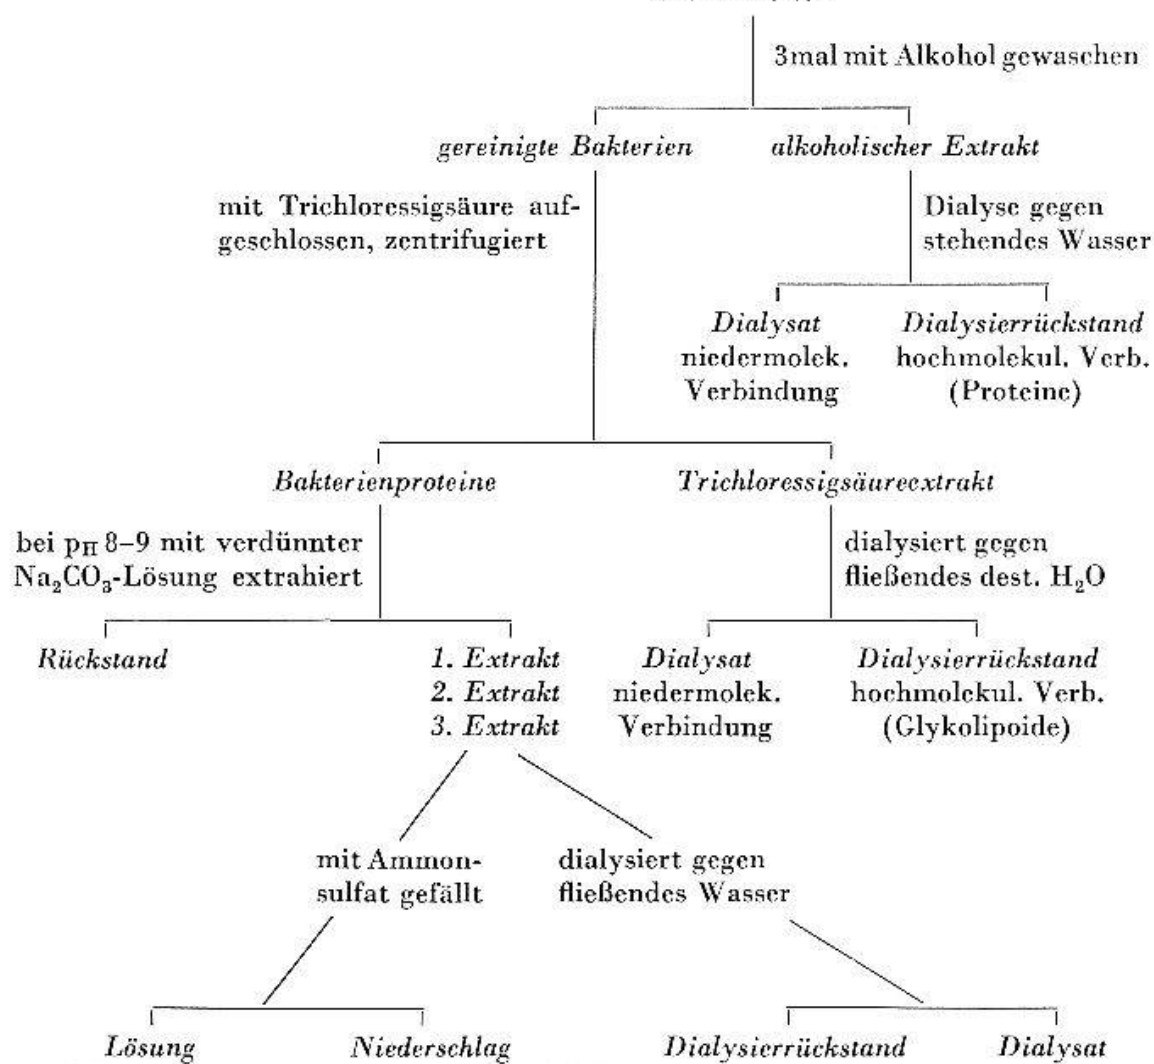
3mal mit Alkohol gewaschen

gereinigte Bakterien

alkoholischer Extrakt

mit Trichloressigsäure aufgeschlossen, zentrifugiert

Dialyse gegen stehendes Wasser

Dialysat niedermolek. Verbindung

Dialysierrückstand hochmolekul. Verb. (Proteine)

Bakterienproteine

Trichloressigsäureextrakt

bei $p_H$ 8–9 mit verdünnter $Na_2CO_3$-Lösung extrahiert

dialysiert gegen fließendes dest. $H_2O$

Rückstand

1. Extrakt
2. Extrakt
3. Extrakt

Dialysat niedermolek. Verbindung

Dialysierrückstand hochmolekul. Verb. (Glykolipoide)

mit Ammonsulfat gefällt

dialysiert gegen fließendes Wasser

Lösung

Niederschlag

Dialysierrückstand

Dialysat